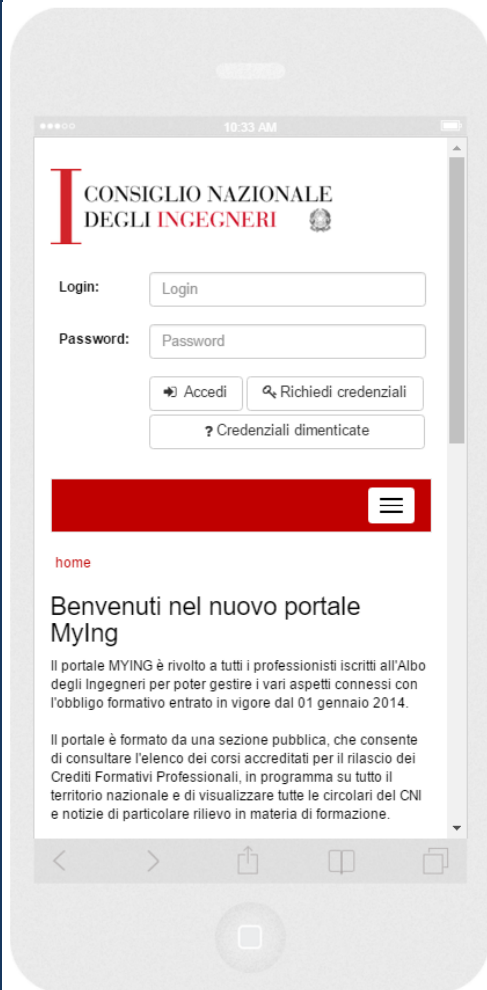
10:33 AM

I CONSIGLIO NAZIONALE DEGLI INGEGNERI

Login: Login

Password: Password

Accedi

Richiedi credenziali

? Credenziali dimenticate

home

Benvenuti nel nuovo portale MyIng

Il portale MYING è rivolto a tutti i professionisti iscritti all'Albo degli Ingegneri per poter gestire i vari aspetti connessi con l'obbligo formativo entrato in vigore dal 01 gennaio 2014.

Il portale è formato da una sezione pubblica, che consente di consultare l'elenco dei corsi accreditati per il rilascio dei Crediti Formativi Professionali, in programma su tutto il territorio nazionale e di visualizzare tutte le circolari del CNI e notizie di particolare rilievo in materia di formazione.